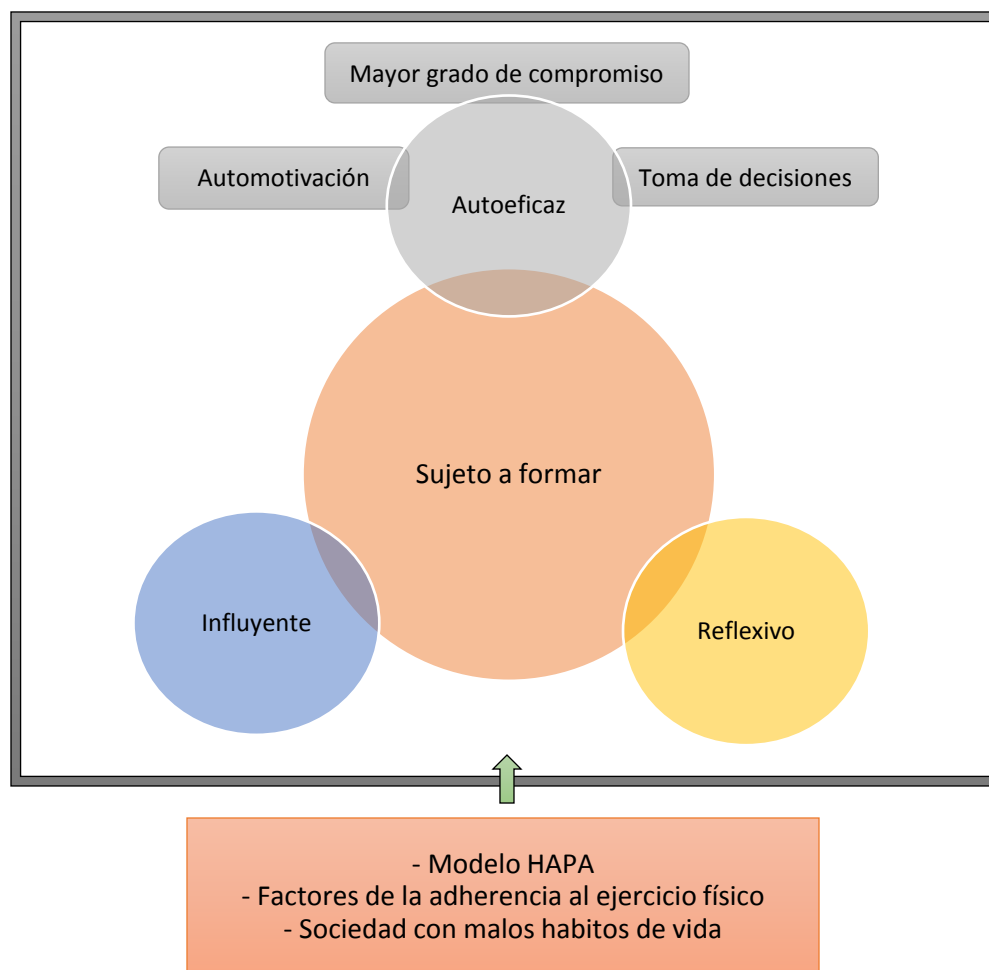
Mayor grado de compromiso

Automotivación

Autoeficaz

Toma de decisiones

Sujeto a formar

Influyente

Reflexivo

- Modelo HAPA
- Factores de la adherencia al ejercicio físico
- Sociedad con malos habitos de vida